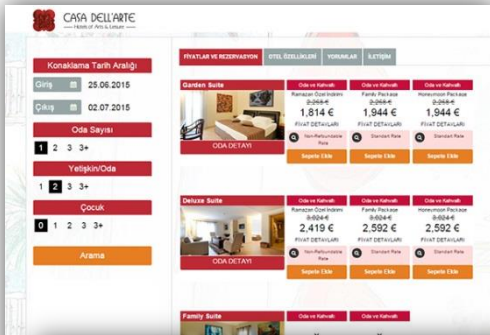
CASA DELL'ARTE
Hotel of Arts & Leisure

Konaklama Tarih Aralığı
Giriş 25.06.2015
Çıkış 02.07.2015
Oda Sayısı
1 2 3 3+
Yetişkin/Oda
1 2 3 3+
Çocuk
0 1 2 3 3+
Arama

FİYATLAR VE REZERVASYON | OTEL ÖZELLİKLERİ | YORUMLAR | İLETİŞİM

Garden Suite
ODA DETAYI
| Oda ve Kahvaltı | Oda ve Kahvaltı | Oda ve Kahvaltı |
|---|---|---|
| Ramazan Özel İndirimi | Family Package | Honeymoon Package |
| ~~2,268 €~~ | ~~2,268 €~~ | ~~2,268 €~~ |
| 1,814 € | 1,944 € | 1,944 € |
| FİYAT DETAYLARI | FİYAT DETAYLARI | FİYAT DETAYLARI |
| Non-Refundable Rate | Standart Rate | Standart Rate |
| Sepete Ekle | Sepete Ekle | Sepete Ekle |

Deluxe Suite
ODA DETAYI
| Oda ve Kahvaltı | Oda ve Kahvaltı | Oda ve Kahvaltı |
|---|---|---|
| Ramazan Özel İndirimi | Family Package | Honeymoon Package |
| ~~3,024 €~~ | ~~3,024 €~~ | ~~3,024 €~~ |
| 2,419 € | 2,592 € | 2,592 € |
| FİYAT DETAYLARI | FİYAT DETAYLARI | FİYAT DETAYLARI |
| Non-Refundable Rate | Standart Rate | Standart Rate |
| Sepete Ekle | Sepete Ekle | Sepete Ekle |

Family Suite
Oda ve Kahvaltı | Oda ve Kahvaltı | Oda ve Kahvaltı